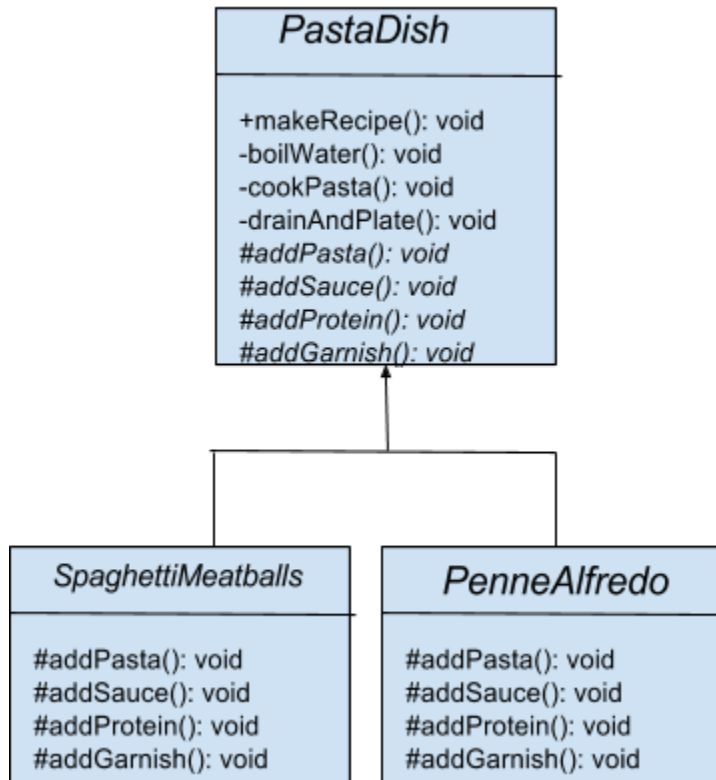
PastaDish

+makeRecipe(): void
-boilWater(): void
-cookPasta(): void
-drainAndPlate(): void
#addPasta(): void
#addSauce(): void
#addProtein(): void
#addGarnish(): void

SpaghettiMeatballs

#addPasta(): void
#addSauce(): void
#addProtein(): void
#addGarnish(): void

PenneAlfredo

#addPasta(): void
#addSauce(): void
#addProtein(): void
#addGarnish(): void